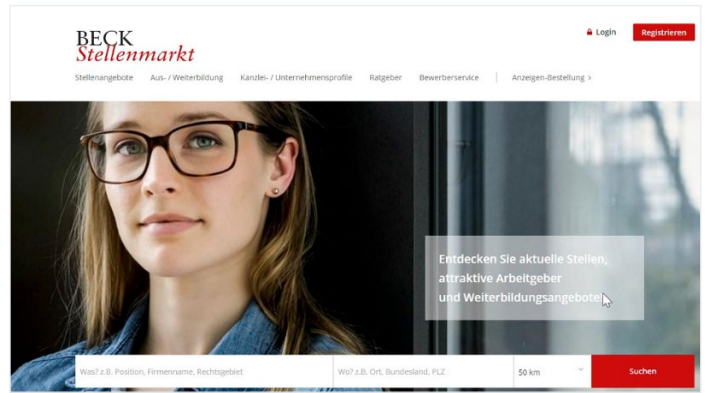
BECK
Stellenmarkt

Login Registrieren

Stellenangebote Aus- / Weiterbildung Kanzlei- / Unternehmensprofile Ratgeber Bewerberservice Anzeigen-Bestellung >

Entdecken Sie aktuelle Stellen, attraktive Arbeitgeber und Weiterbildungsangebote!

Was? z.B. Position, Firmenname, Rechtsgebiet

Wo? z.B. Ort, Bundesland, PLZ

50 km

Suchen